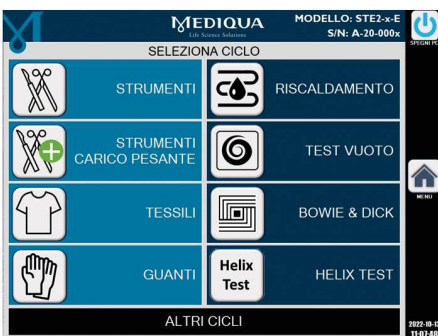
MEDIQUA
Life Science Solutions

MODELLO: STE2-x-E
S/N: A-20-000x

SPEGNI PC

SELEZIONA CICLO

STRUMENTI

RISCALDAMENTO

STRUMENTI CARICO PESANTE

TEST VUOTO

TESSILI

BOWIE & DICK

GUANTI

Helix Test

HELIX TEST

MENU

ALTRI CICLI

2022-10-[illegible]
11:07:48